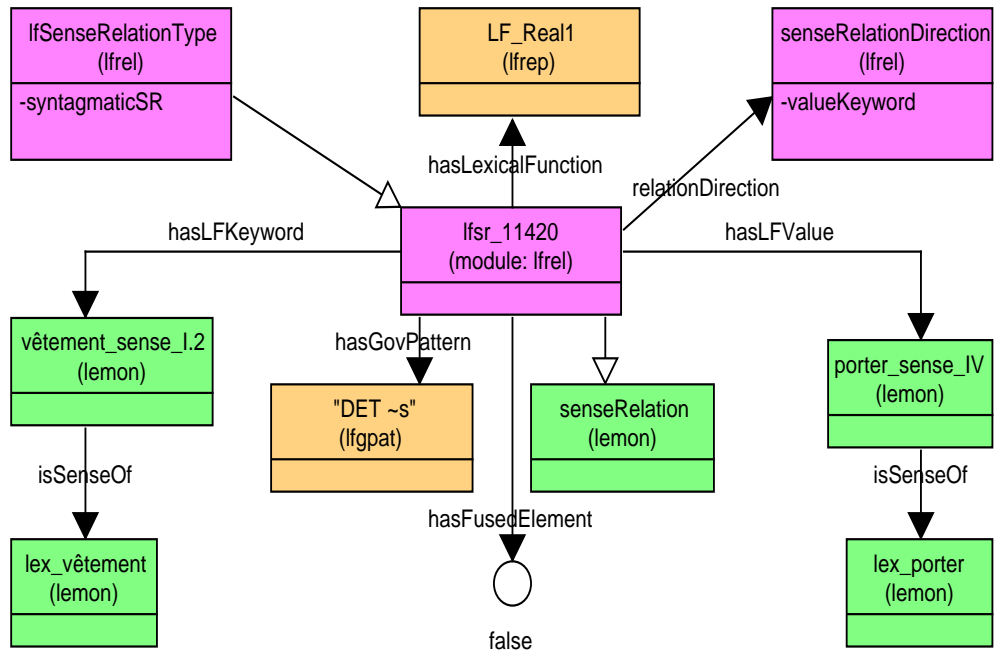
lfSenseRelationType
(lfrel)
-syntagmaticSR

LF_Real1
(lfrep)

senseRelationDirection
(lfrel)
-valueKeyword

hasLexicalFunction

relationDirection

hasLFKeyword

lfsr_11420
(module: lfrel)

hasLFValue

vêtement_sense_I.2
(lemon)

hasGovPattern

"DET ~s"
(lfgpat)

senseRelation
(lemon)

porter_sense_IV
(lemon)

isSenseOf

isSenseOf

hasFusedElement

lex_vêtement
(lemon)

lex_porter
(lemon)

false